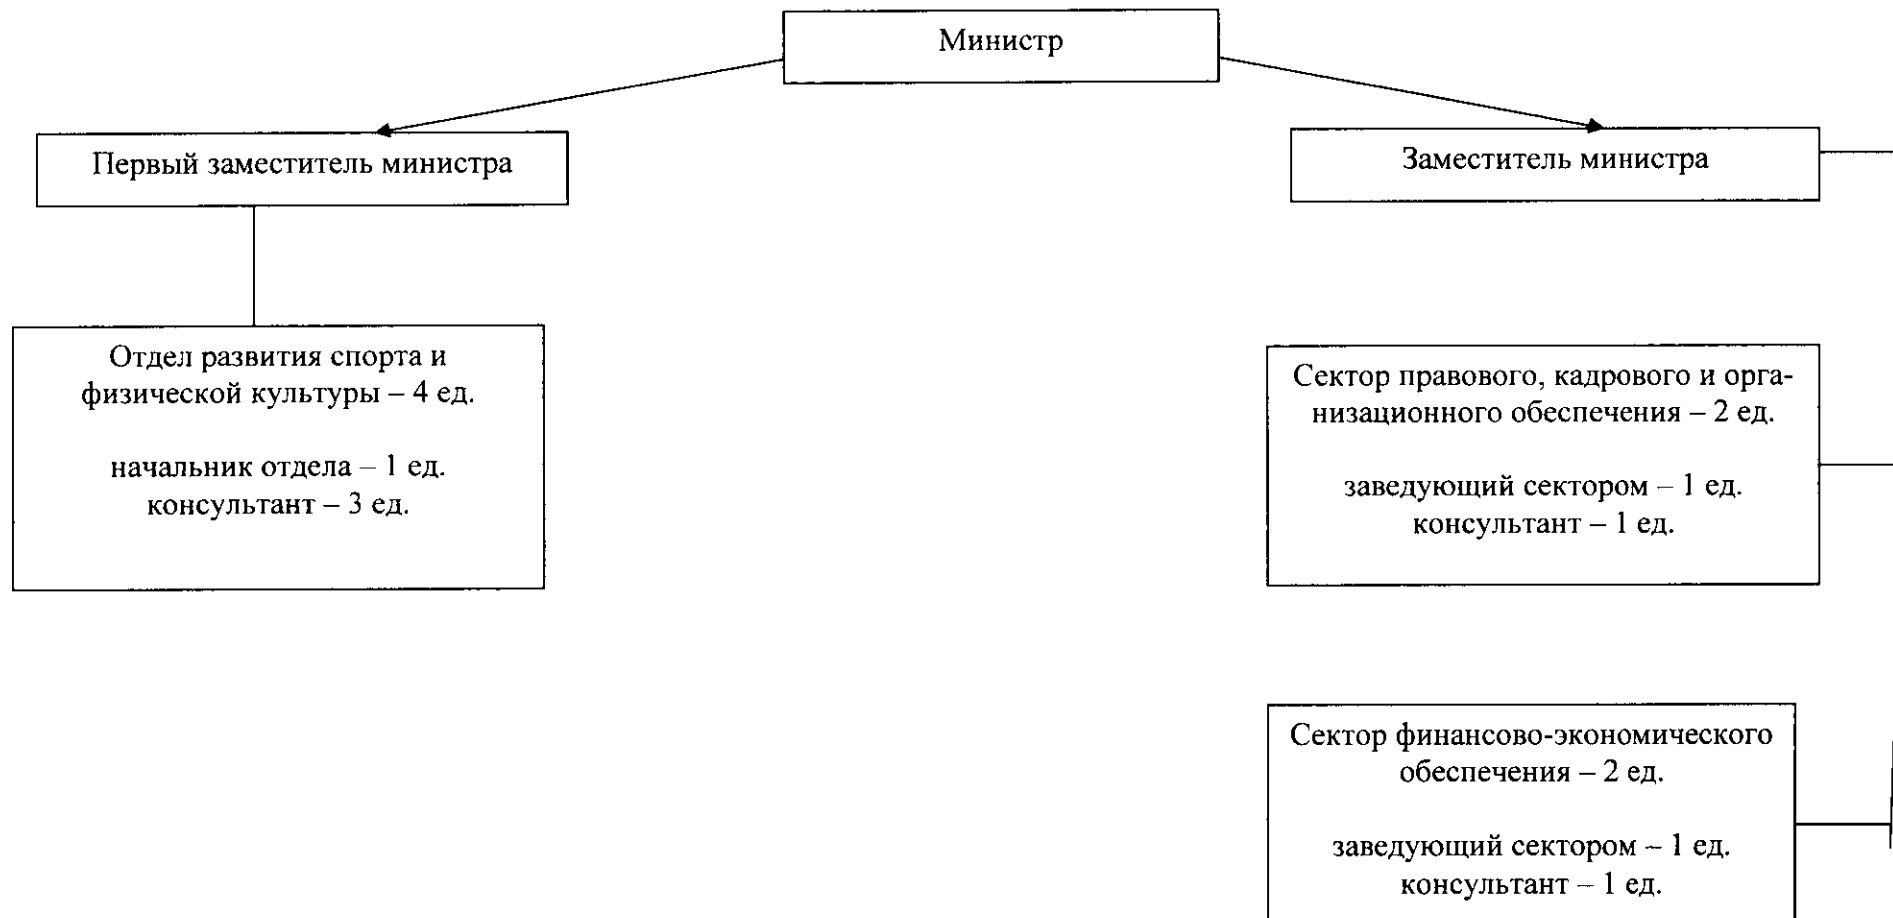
Министр

Первый заместитель министра

Заместитель министра

Отдел развития спорта и физической культуры – 4 ед.

начальник отдела – 1 ед.
консультант – 3 ед.

Сектор правового, кадрового и организационного обеспечения – 2 ед.

заведующий сектором – 1 ед.
консультант – 1 ед.

Сектор финансово-экономического обеспечения – 2 ед.

заведующий сектором – 1 ед.
консультант – 1 ед.